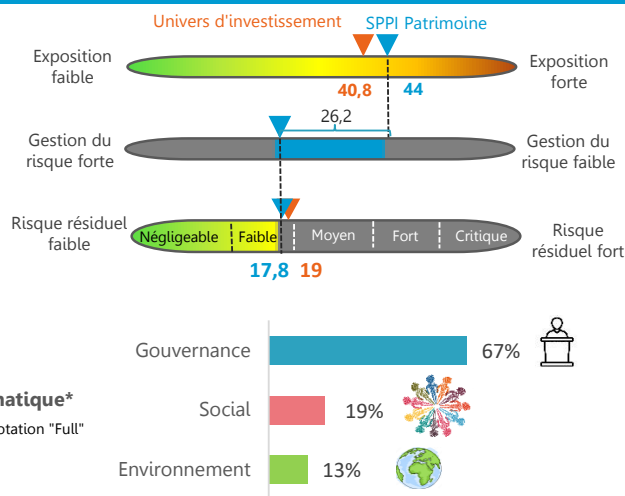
Univers d'investissement
SPPI Patrimoine

Exposition faible
40,8
44
Exposition forte

Gestion du risque forte
26,2
Gestion du risque faible

Risque résiduel faible
Négligeable
Faible
Moyen
Fort
Critique
Risque résiduel fort
17,8
19

matique*
otation "Full"

Gouvernance
67%
Social
19%
Environnement
13%